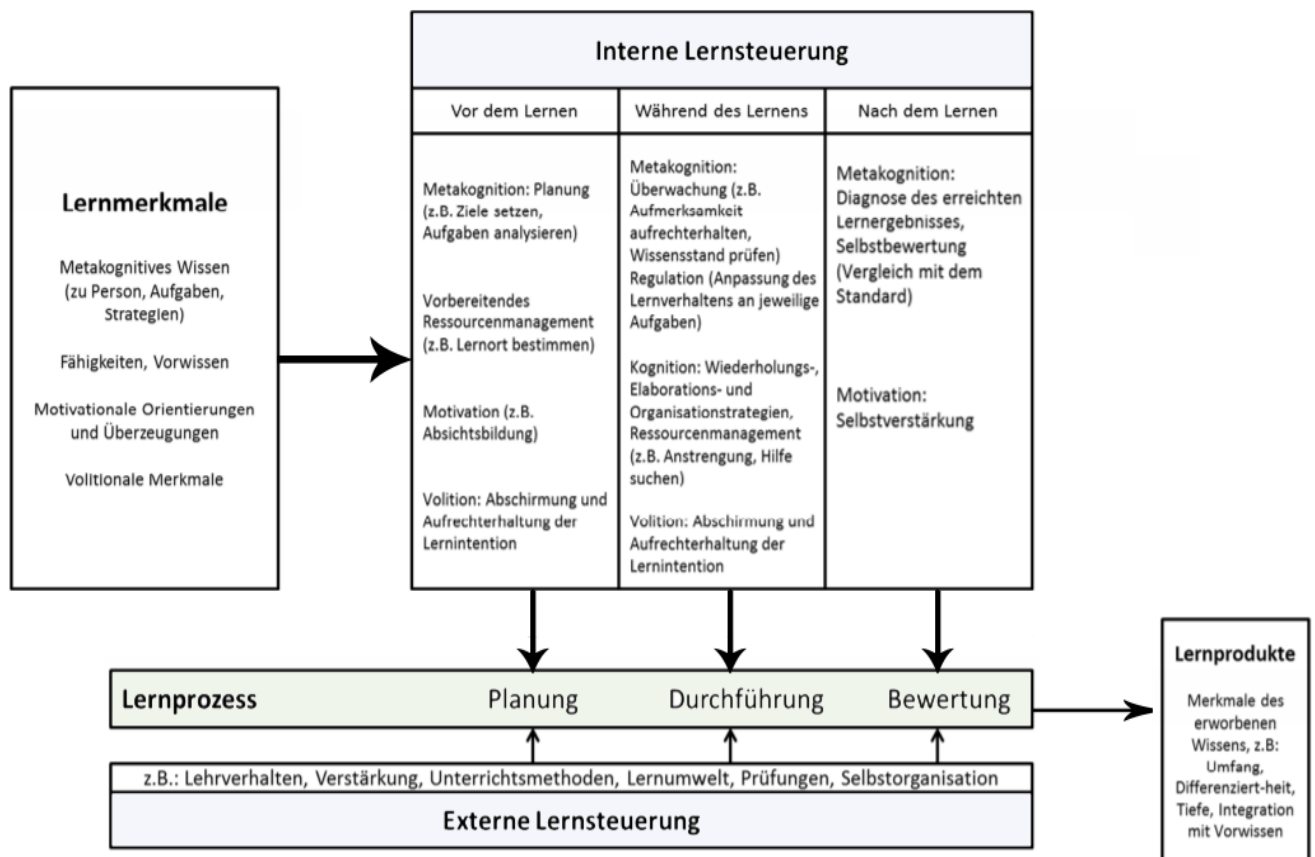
Lernmerkmale

Metakognitives Wissen (zu Person, Aufgaben, Strategien)

Fähigkeiten, Vorwissen

Motivationale Orientierungen und Überzeugungen

Volitionale Merkmale

Interne Lernsteuerung

| Vor dem Lernen | Während des Lernens | Nach dem Lernen |
|---|---|---|
| Metakognition: Planung (z.B. Ziele setzen, Aufgaben analysieren) Vorbereitendes Ressourcenmanagement (z.B. Lernort bestimmen) Motivation (z.B. Absichtsbildung) Volition: Abschirmung und Aufrechterhaltung der Lernintention | Metakognition: Überwachung (z.B. Aufmerksamkeit aufrechterhalten, Wissensstand prüfen) Regulation (Anpassung des Lernverhaltens an jeweilige Aufgaben) Kognition: Wiederholungs-, Elaborations- und Organisationstrategien, Ressourcenmanagement (z.B. Anstrengung, Hilfe suchen) Volition: Abschirmung und Aufrechterhaltung der Lernintention | Metakognition: Diagnose des erreichten Lernergebnisses, Selbstbewertung (Vergleich mit dem Standard) Motivation: Selbstverstärkung |

Lernprozess Planung Durchführung Bewertung

z.B.: Lehrverhalten, Verstärkung, Unterrichtsmethoden, Lernumwelt, Prüfungen, Selbstorganisation

Externe Lernsteuerung

Lernprodukte

Merkmale des erworbenen Wissens, z.B: Umfang, Differenziert-heit, Tiefe, Integration mit Vorwissen